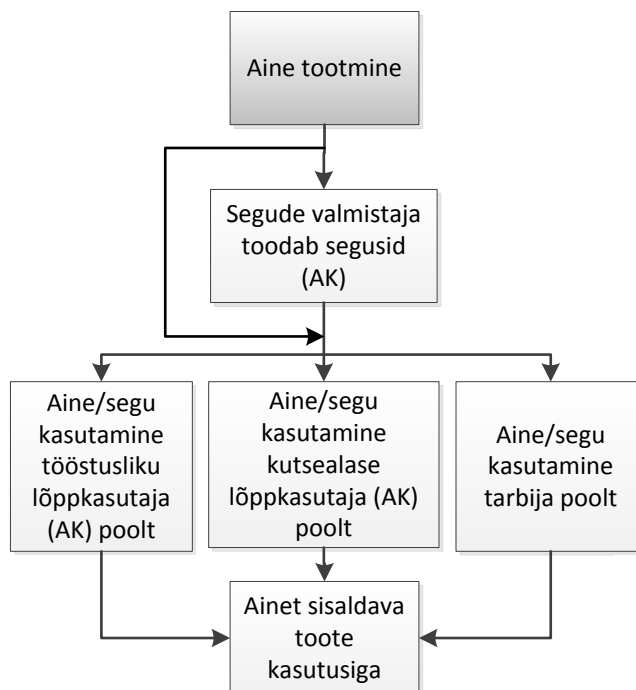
Aine tootmine

Segude valmistaja toodab segusid (AK)

Aine/segu kasutamine tööstusliku lõppkasutaja (AK) poolt

Aine/segu kasutamine kutsealase lõppkasutaja (AK) poolt

Aine/segu kasutamine tarbija poolt

Ainet sisaldava toote kasutusiga